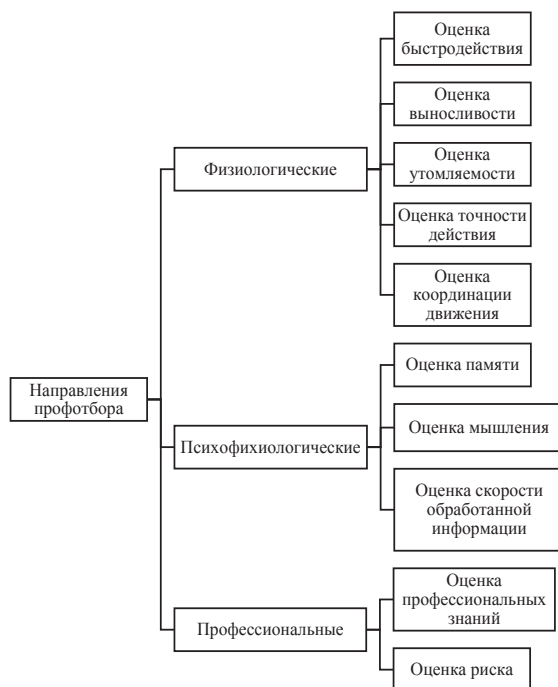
Направления профотбора

Физиологические

Оценка быстродействия

Оценка выносливости

Оценка утомляемости

Оценка точности действия

Оценка координации движения

Психофихиологические

Оценка памяти

Оценка мышления

Оценка скорости обработанной информации

Профессиональные

Оценка профессиональных знаний

Оценка риска